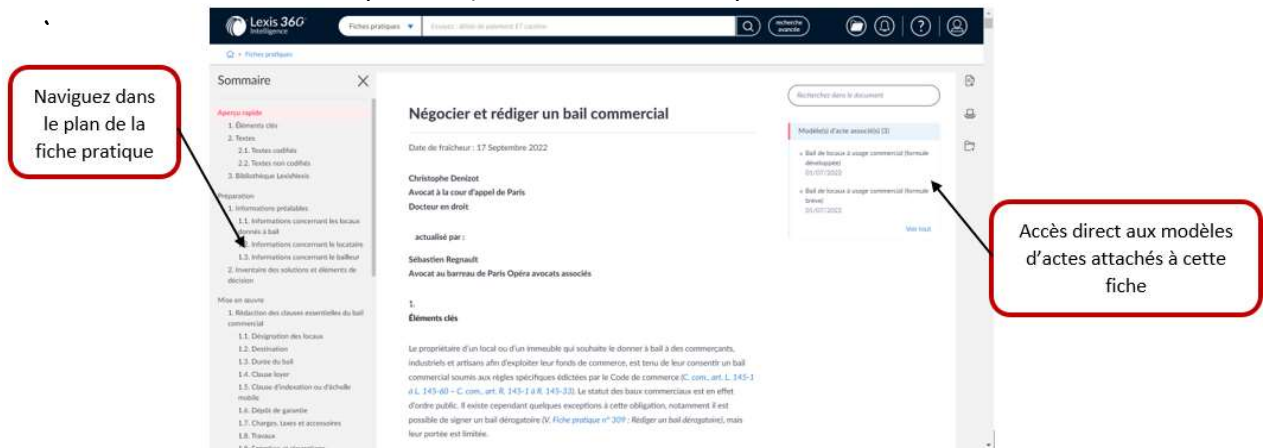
Lexis 360 Intelligence

Fiches pratiques

recherche avancée

Naviguez dans le plan de la fiche pratique

Sommaire

Aperçu rapide
1. Éléments clés
2. Textes
2.1. Textes codifiés
2.2. Textes non codifiés
3. Bibliothèque LexisNexis
Préparation
1. Informations préalables
1.1. Informations concernant les locaux donnés à bail
1.2. Informations concernant le locataire
1.3. Informations concernant le bailleur
2. Inventaire des solutions et éléments de décision
Mise en œuvre
1. Rédaction des clauses essentielles du bail commercial
1.1. Désignation des locaux
1.2. Destination
1.3. Durée du bail
1.4. Clause loyer
1.5. Clause d'indexation ou d'échelle mobile
1.6. Dépôt de garantie
1.7. Charges, taxes et accessoires
1.8. Travaux

Négocier et rédiger un bail commercial

Date de fraîcheur : 17 Septembre 2022

Christophe Denizot
Avocat à la cour d'appel de Paris
Docteur en droit

actualisé par :

Sébastien Regnault
Avocat au barreau de Paris Opéra avocats associés

1.
Éléments clés

Le propriétaire d'un local ou d'un immeuble qui souhaite le donner à bail à des commerçants, industriels et artisans afin d'exploiter leur fonds de commerce, est tenu de leur consentir un bail commercial soumis aux règles spécifiques édictées par le Code de commerce (C. com., art. L. 145-1 à L. 145-60 – C. com., art. R. 145-1 à R. 145-33). Le statut des baux commerciaux est en effet d'ordre public. Il existe cependant quelques exceptions à cette obligation, notamment il est possible de signer un bail dérogatoire (V. Fiche pratique n° 309 : Rédiger un bail dérogatoire), mais leur portée est limitée.

Rechercher dans le document

Modèle(s) d'acte associé(s) (3)

Bail de locaux à usage commercial (formule développée)
01/07/2022

Bail de locaux à usage commercial (formule brève)
01/07/2022

Voir tout

Accès direct aux modèles d'actes attachés à cette fiche